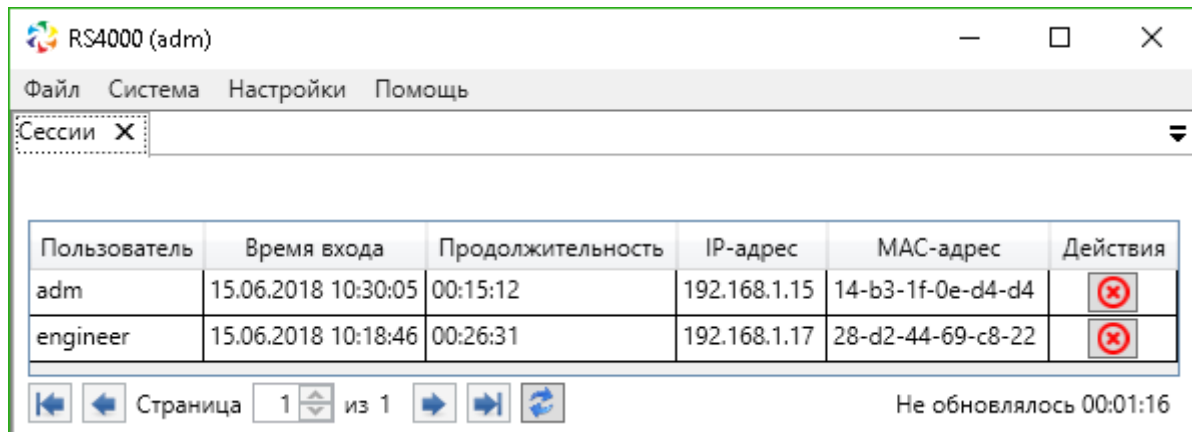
RS4000 (adm)

Файл Система Настройки Помощь

Сессии ✕

| Пользователь | Время входа | Продолжительность | IP-адрес | MAC-адрес | Действия |
|---|---|---|---|---|---|
| adm | 15.06.2018 10:30:05 | 00:15:12 | 192.168.1.15 | 14-b3-1f-0e-d4-d4 | |
| engineer | 15.06.2018 10:18:46 | 00:26:31 | 192.168.1.17 | 28-d2-44-69-c8-22 | |

Страница 1 из 1

Не обновлялось 00:01:16